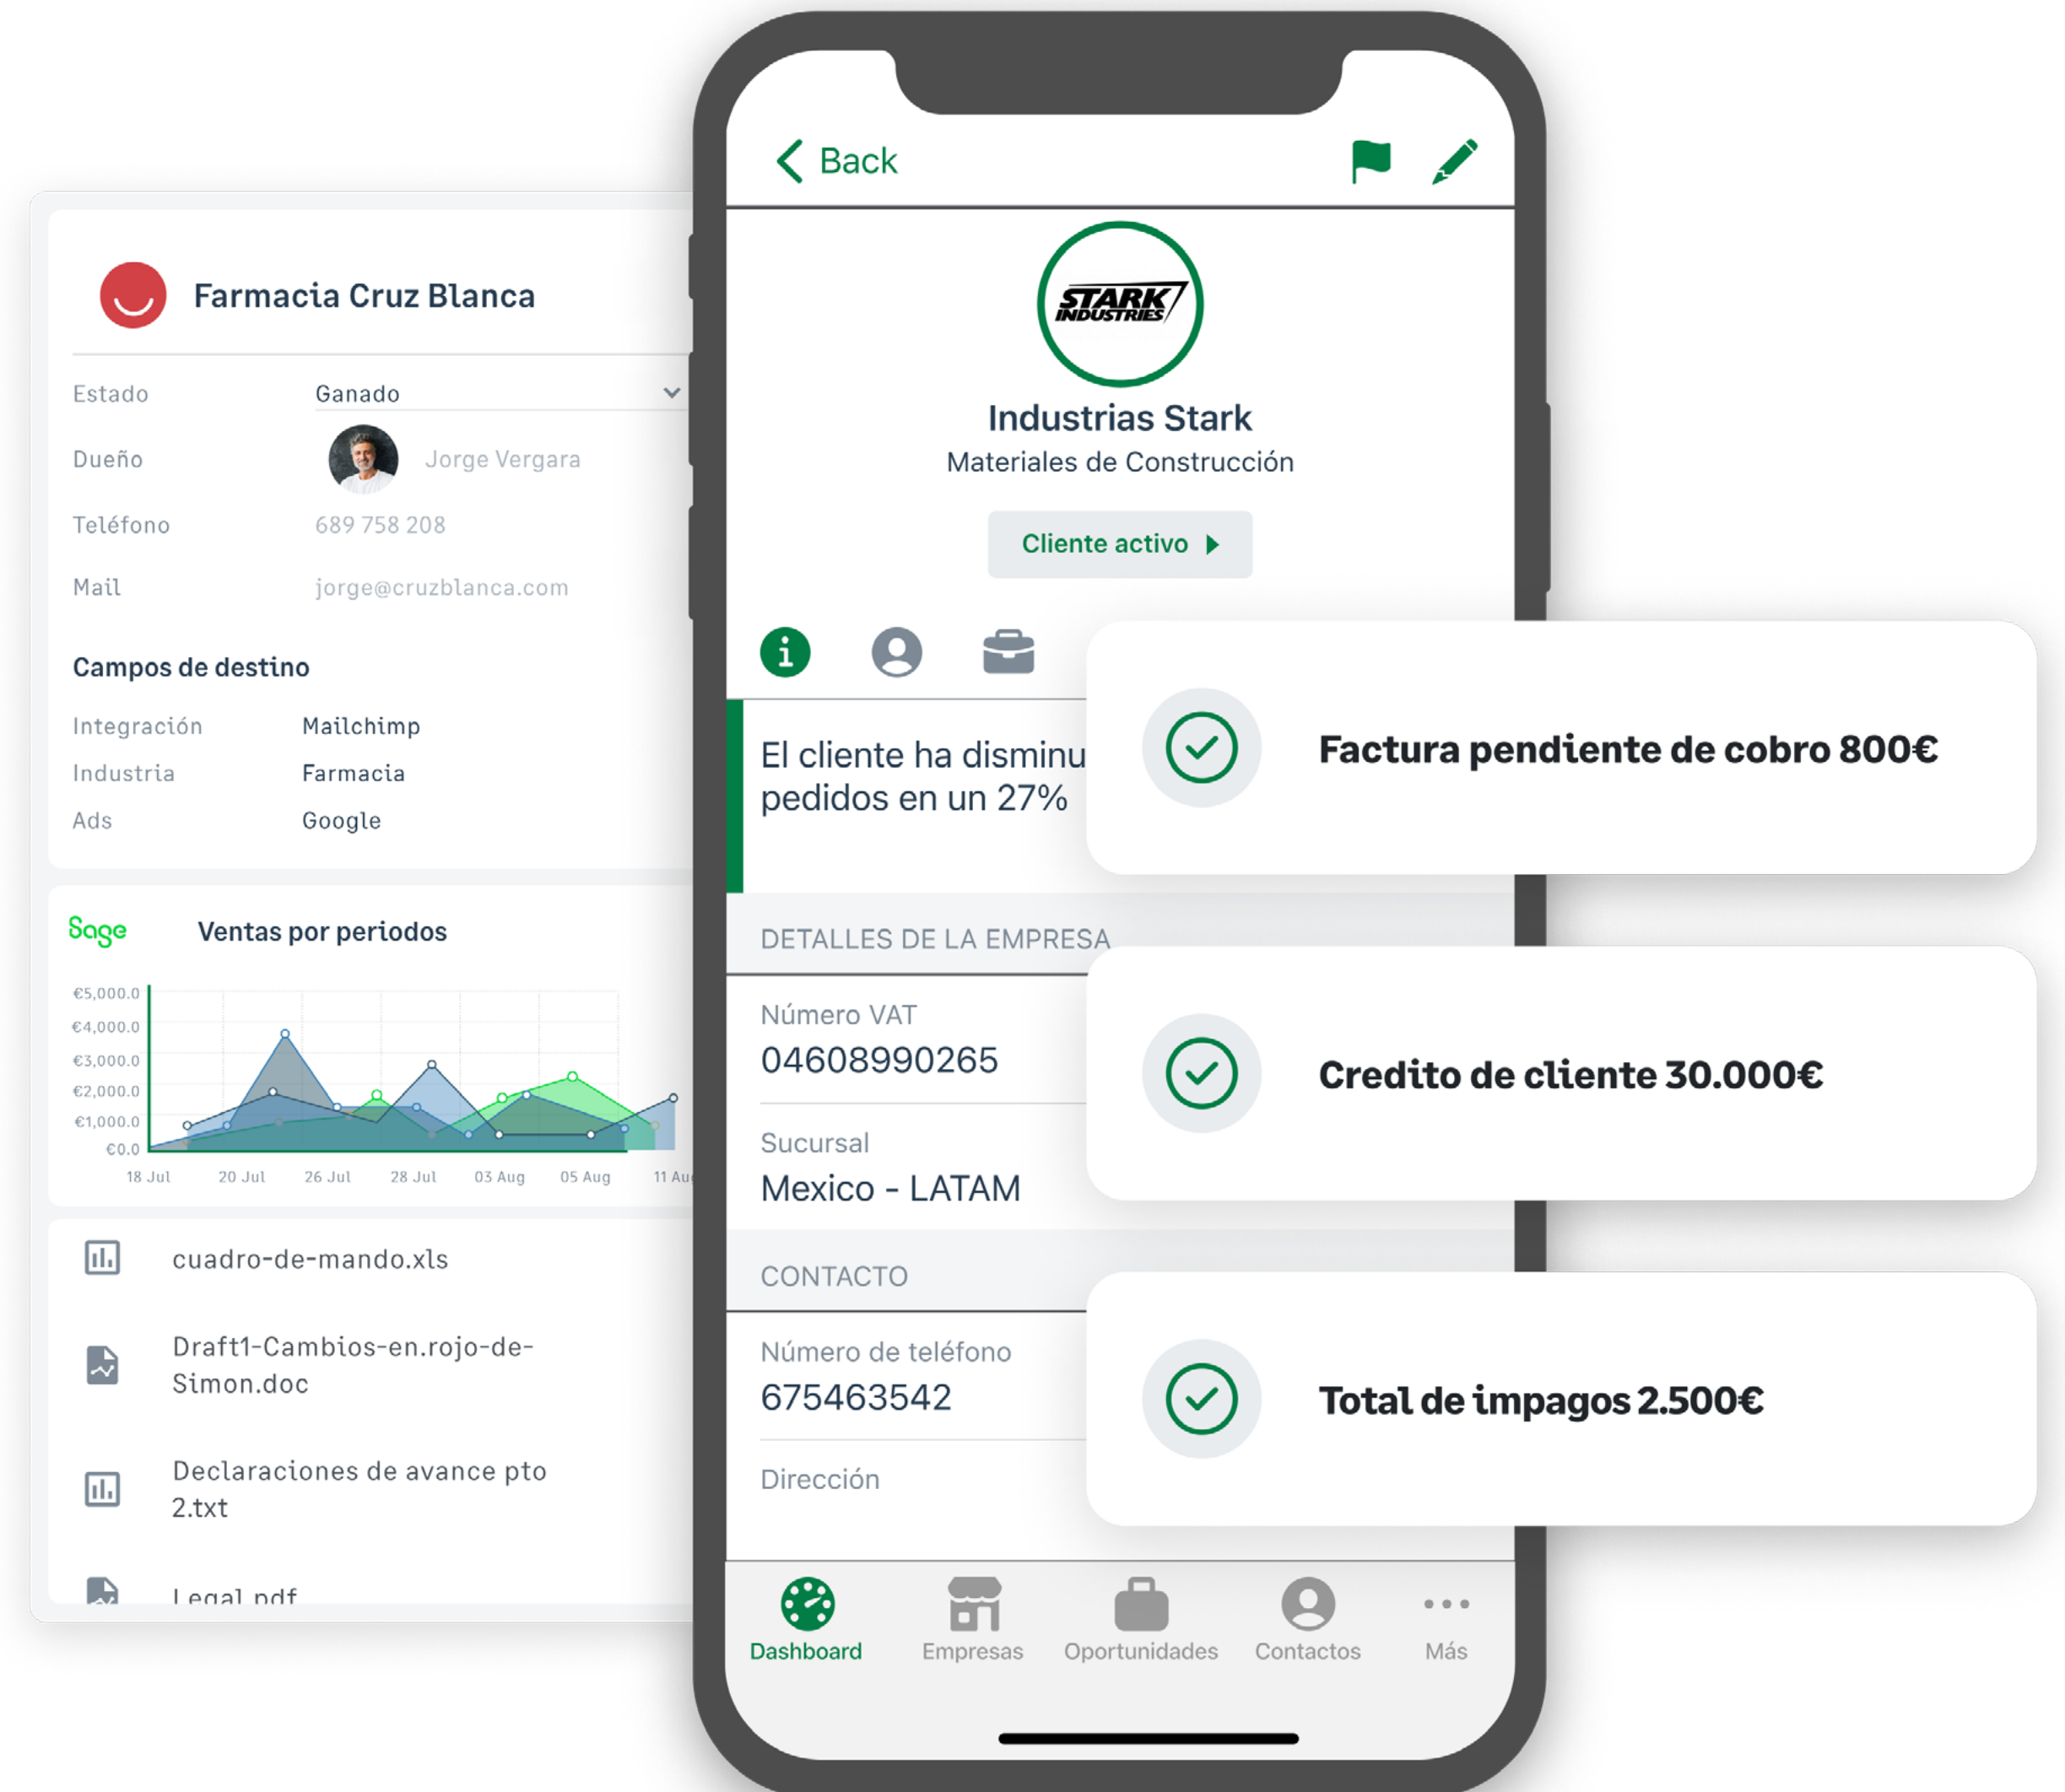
Farmacia Cruz Blanca

Estado Ganado

Dueño Jorge Vergara

Teléfono 689 758 208

Mail jorge@cruzblanca.com

Campos de destino

Integración Mailchimp

Industria Farmacia

Ads Google

Sage Ventas por periodos

€5,000.0
€4,000.0
€3,000.0
€2,000.0
€1,000.0
€0.0

18 Jul 20 Jul 26 Jul 28 Jul 03 Aug 05 Aug 11 Au

cuadro-de-mando.xls

Draft1-Cambios-en.rojo-de-Simon.doc

Declaraciones de avance pto 2.txt

Legal.pdf

Back

STARK INDUSTRIES

Industrias Stark

Materiales de Construcción

Cliente activo

El cliente ha disminu pedidos en un 27%

DETALLES DE LA EMPRESA

Número VAT
04608990265

Sucursal
Mexico - LATAM

CONTACTO

Número de teléfono
675463542

Dirección

Dashboard Empresas Oportunidades Contactos Más

Factura pendiente de cobro 800€

Credito de cliente 30.000€

Total de impagos 2.500€